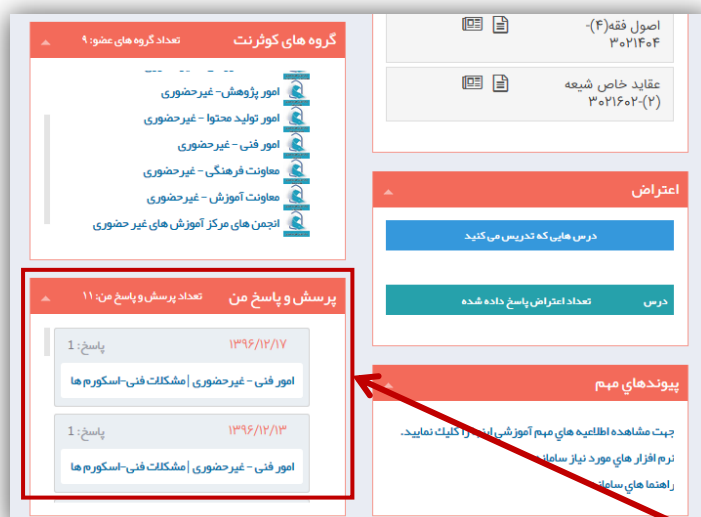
گروه های کوثرنت
تعداد گروه های عضو: ۹
امور پژوهش- غیرحضوری
امور تولید محتوا - غیرحضوری
امور فنی - غیرحضوری
معاونت فرهنگی - غیرحضوری
معاونت آموزش - غیرحضوری
انجمن های مرکز آموزش های غیر حضوری

اصول فقه(۴)-
۳۰۲۱۴۰۴
عقاید خاص شیعه
(۲)-۳۰۲۱۶۰۲

اعتراض
درس هایی که تدریس می کنید
درس
تعداد اعتراض پاسخ داده شده

پرسش و پاسخ من
تعداد پرسش و پاسخ من: ۱۱
۱۳۹۶/۱۲/۱۷
پاسخ: 1
امور فنی - غیرحضوری | مشکلات فنی-اسکورم ها
۱۳۹۶/۱۲/۱۳
پاسخ: 1
امور فنی - غیرحضوری | مشکلات فنی-اسکورم ها

پیوندهاي مهم
جهت مشاهده اطلاعيه هاي مهم آموزشي اينجا را كليك نماييد.
نرم افزار هاي مورد نياز سامان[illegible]
راهنما هاي سامان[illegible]